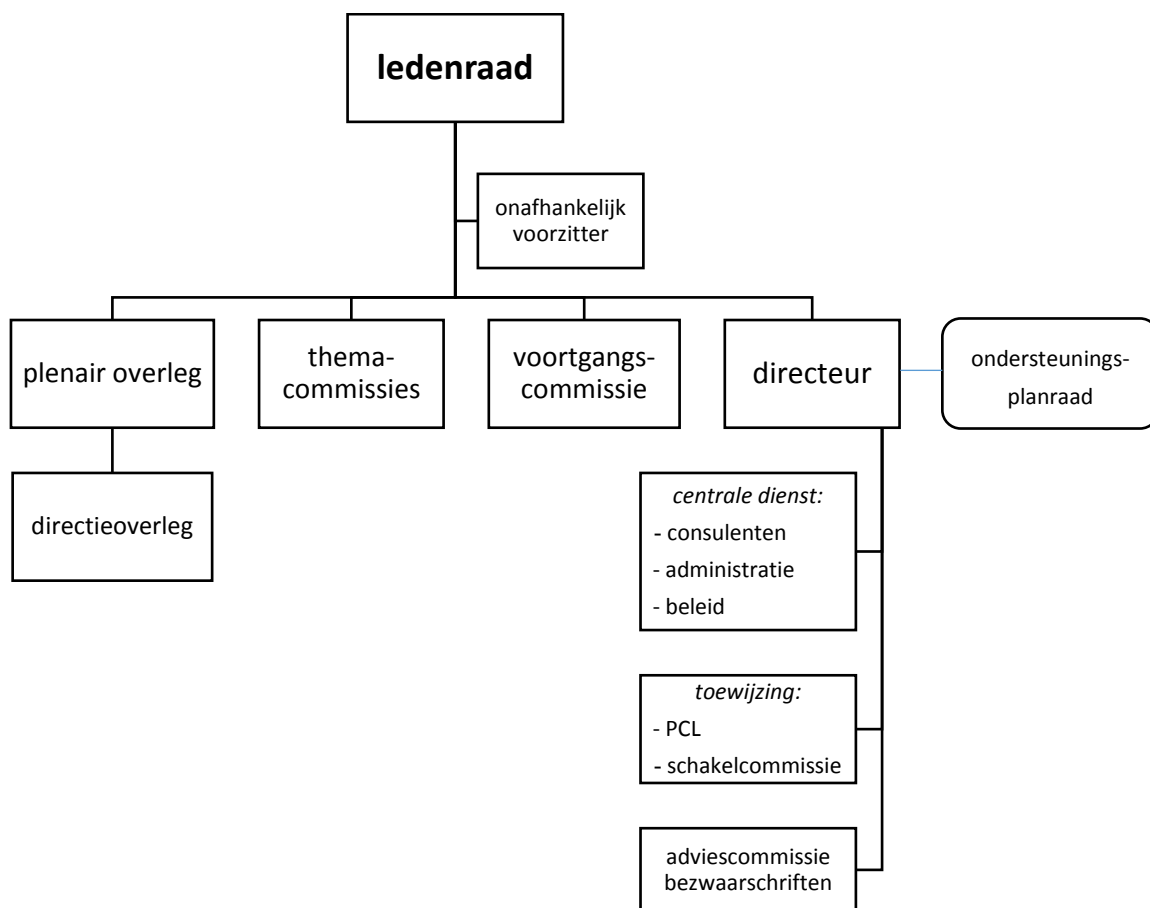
ledenraad

onafhankelijk voorzitter

plenair overleg

thema-commissies

voortgangs-commissie

directeur

ondersteunings-planraad

directieoverleg

*centrale dienst:*
- consulenten
- administratie
- beleid

*toewijzing:*
- PCL
- schakelcommissie

adviescommissie bezwaarschriften